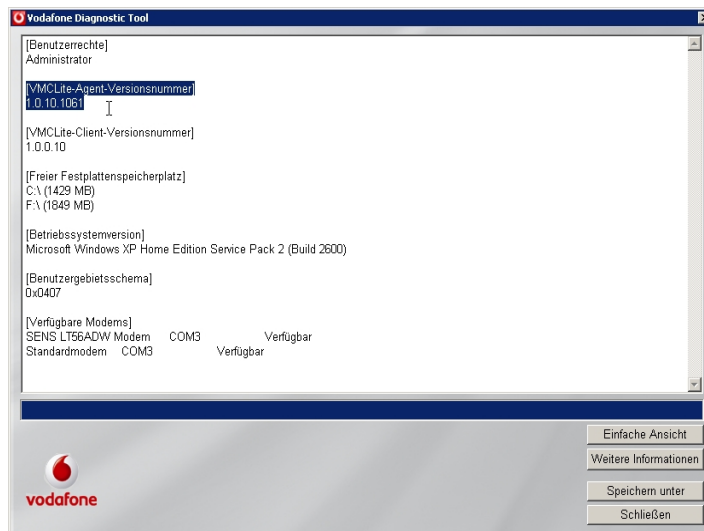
Vodafone Diagnostic Tool

[Benutzerrechte]
Administrator

[VMCLite-Agent-Versionsnummer]
1.0.10.1061

[VMCLite-Client-Versionsnummer]
1.0.0.10

[Freier Festplattenspeicherplatz]
C:\ (1429 MB)
F:\ (1849 MB)

[Betriebssystemversion]
Microsoft Windows XP Home Edition Service Pack 2 (Build 2600)

[Benutzergebietsschema]
0x0407

[Verfügbare Modems]
SENS LT56ADW Modem COM3 Verfügbar
Standardmodem COM3 Verfügbar

Einfache Ansicht
Weitere Informationen
Speichern unter
Schließen

vodafone